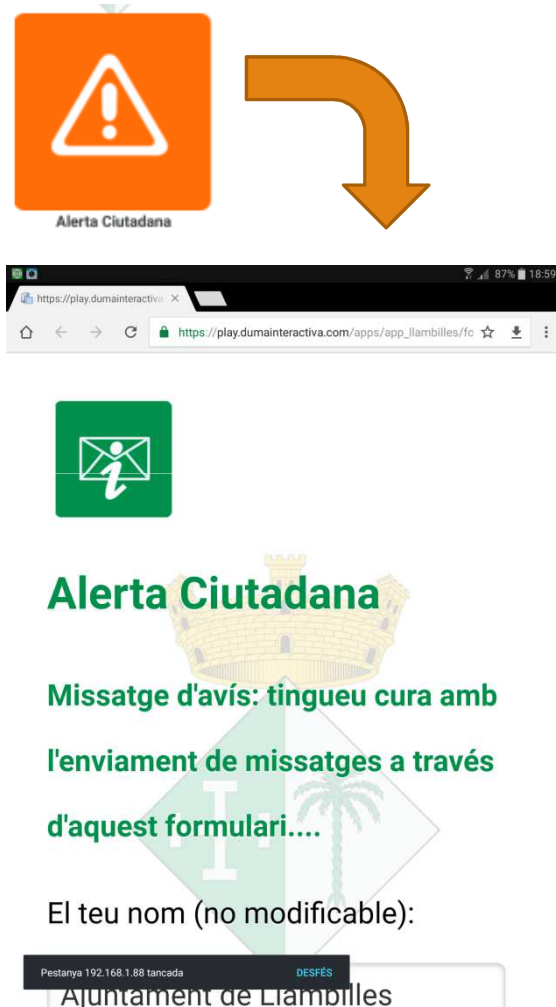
Alerta Ciutadana

87% 18:59

https://play.dumainteractiva

https://play.dumainteractiva.com/apps/app_llambilles/fc

Alerta Ciutadana

Missatge d'avís: tingueu cura amb l'enviament de missatges a través d'aquest formulari....

El teu nom (no modificable):

Pestanya 192.168.1.88 tancada DESFÉS

Ajuntament de Llambilles